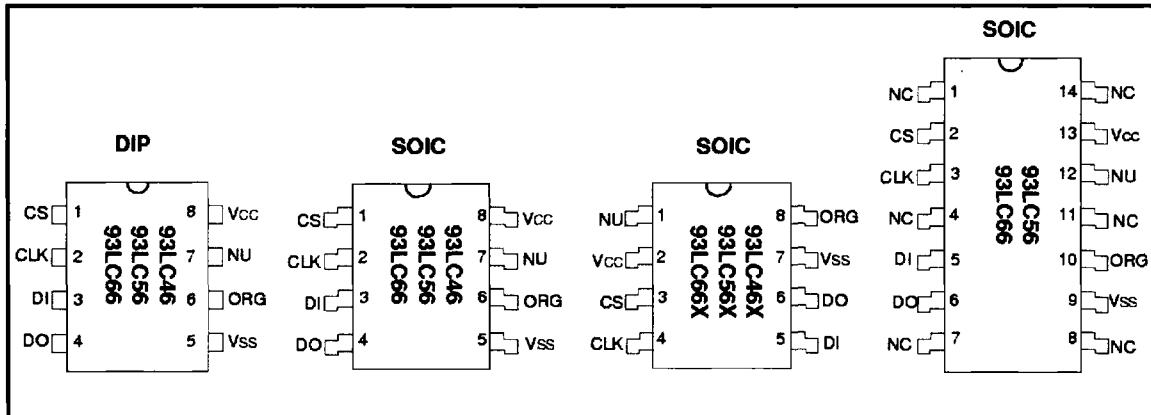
DIP

CS 1
CLK 2
DI 3
DO 4
8 Vcc
7 NU
6 ORG
5 Vss
93LC46
93LC56
93LC66

SOIC

CS 1
CLK 2
DI 3
DO 4
8 Vcc
7 NU
6 ORG
5 Vss
93LC46
93LC56
93LC66

SOIC

NU 1
Vcc 2
CS 3
CLK 4
8 ORG
7 Vss
6 DO
5 DI
93LC46X
93LC56X
93LC66X

SOIC

NC 1
CS 2
CLK 3
NC 4
DI 5
DO 6
NC 7
14 NC
13 Vcc
12 NU
11 NC
10 ORG
9 Vss
8 NC
93LC56
93LC66